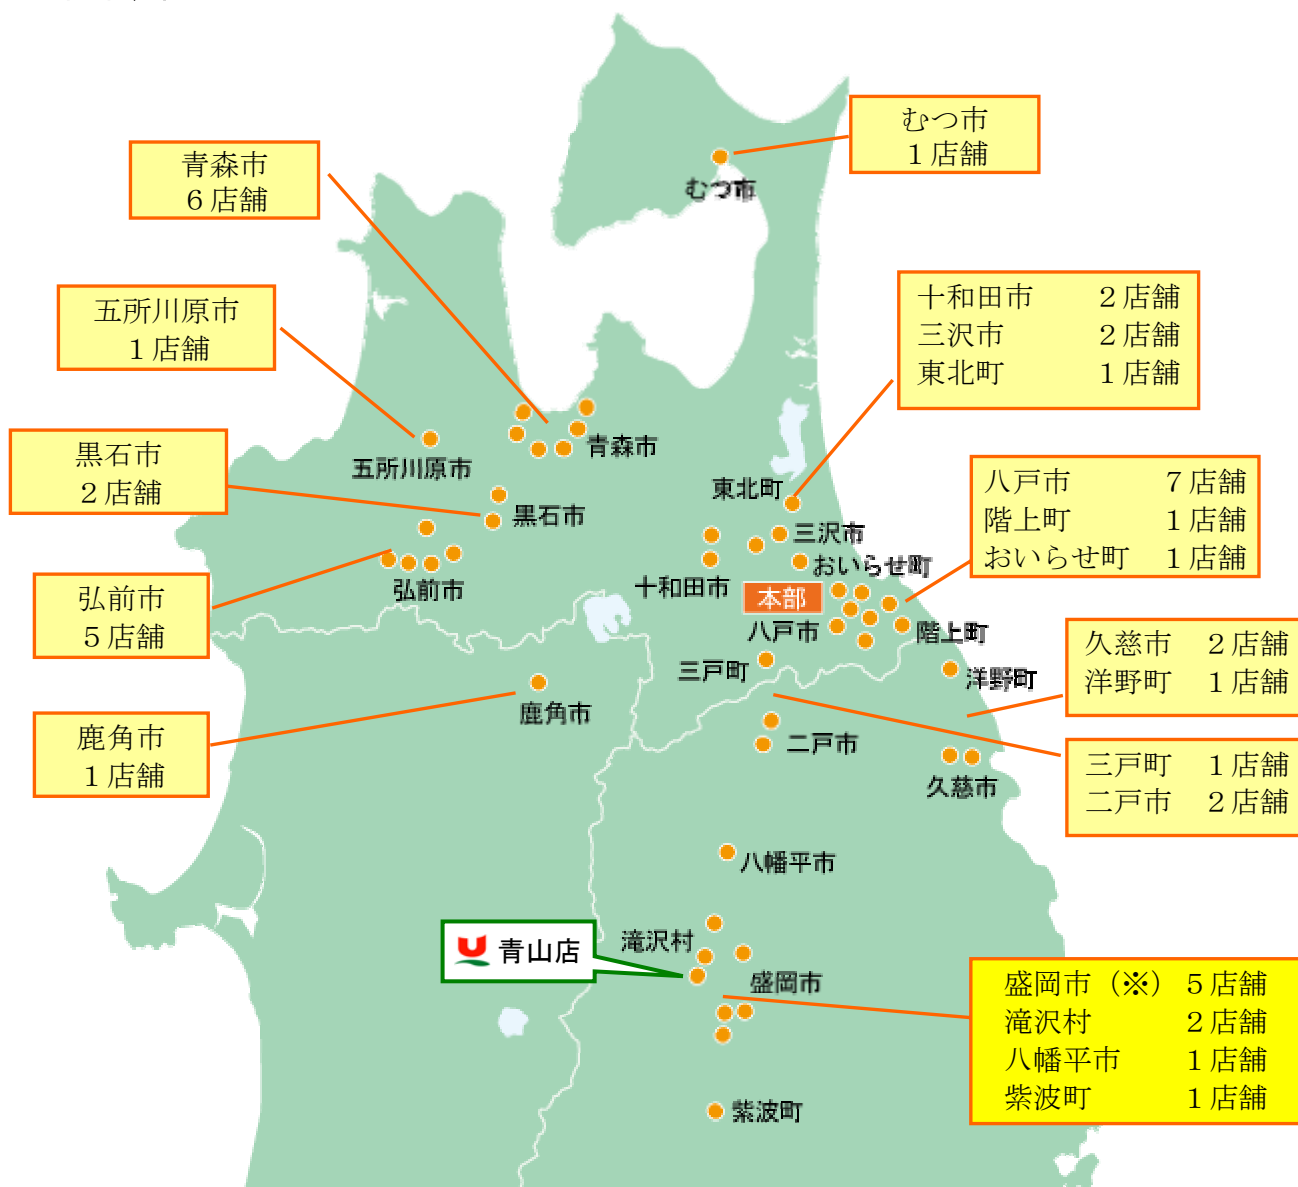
むつ市
１店舗

むつ市

青森市
６店舗

五所川原市
１店舗

十和田市　２店舗
三沢市　２店舗
東北町　１店舗

青森市

五所川原市

東北町

黒石市
２店舗

黒石市

八戸市　７店舗
階上町　１店舗
おいらせ町　１店舗

三沢市

おいらせ町

弘前市

十和田市

本部

弘前市
５店舗

八戸市

階上町

久慈市　２店舗
洋野町　１店舗

三戸町

洋野町

鹿角市

鹿角市
１店舗

二戸市

三戸町　１店舗
二戸市　２店舗

久慈市

八幡平市

青山店

滝沢村

盛岡市

盛岡市（※）　５店舗
滝沢村　２店舗
八幡平市　１店舗
紫波町　１店舗

紫波町